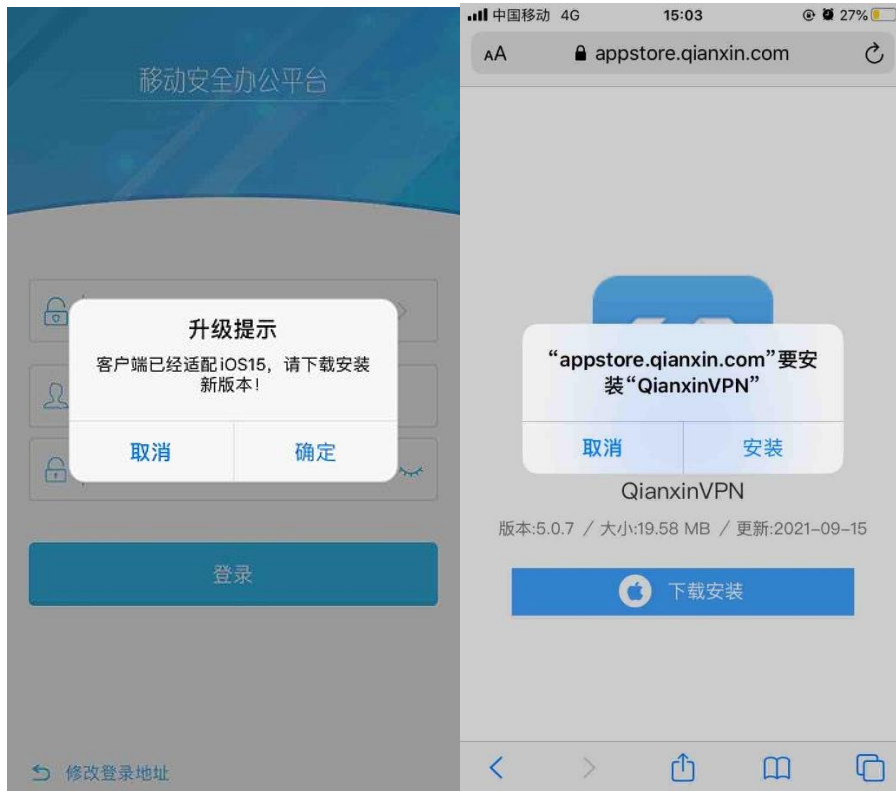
移动安全办公平台

升级提示

客户端已经适配iOS15，请下载安装新版本！

取消

确定

登录

修改登录地址

中国移动 4G

15:03

27%

AA

appstore.qianxin.com

“appstore.qianxin.com”要安装“QianxinVPN”

取消

安装

QianxinVPN

版本:5.0.7 / 大小:19.58 MB / 更新:2021-09-15

下载安装